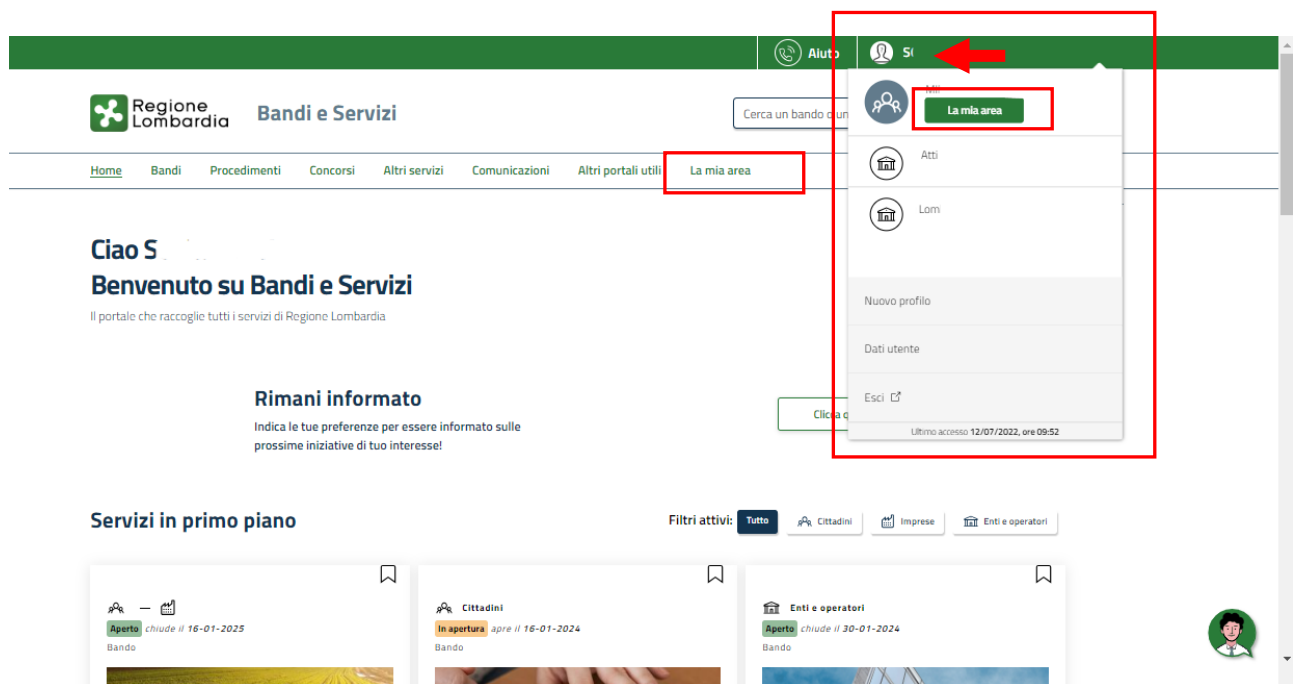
Aiuto

S(

Regione Lombardia

Bandi e Servizi

Cerca un bando o un

Home Bandi Procedimenti Concorsi Altri servizi Comunicazioni Altri portali utili La mia area

Mi

La mia area

Atti

Lom

Nuovo profilo

Dati utente

Esci

Ultimo accesso 12/07/2022, ore 09:52

Ciao S

Benvenuto su Bandi e Servizi

Il portale che raccoglie tutti i servizi di Regione Lombardia

Rimani informato

Indica le tue preferenze per essere informato sulle prossime iniziative di tuo interesse!

Clicca q

Servizi in primo piano

Filtri attivi: Tutto Cittadini Imprese Enti e operatori

—

Aperto chiude il 16-01-2025

Bando

Cittadini

In apertura apre il 16-01-2024

Bando

Enti e operatori

Aperto chiude il 30-01-2024

Bando